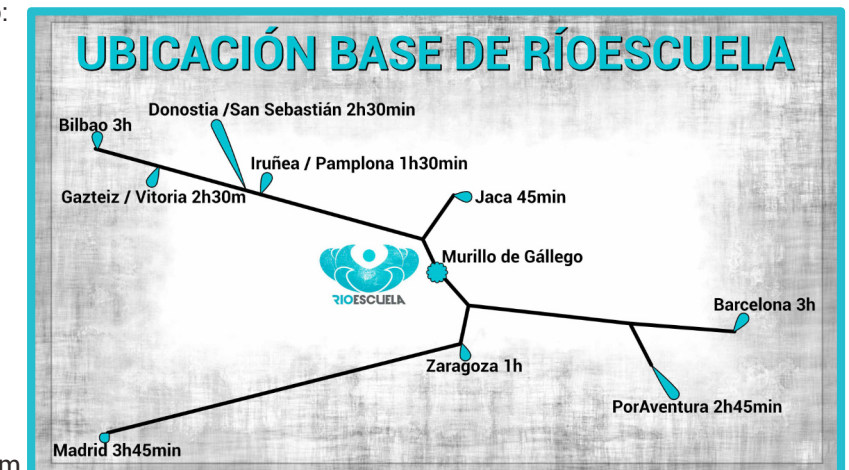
:

UBICACIÓN BASE DE RÍOESCUELA

Bilbao 3h

Donostia /San Sebastián 2h30min

Iruñea / Pamplona 1h30min

Gazteiz / Vitoria 2h30m

Jaca 45min

Murillo de Gállego

RÍOESCUELA

Barcelona 3h

Zaragoza 1h

PorAventura 2h45min

Madrid 3h45min

m